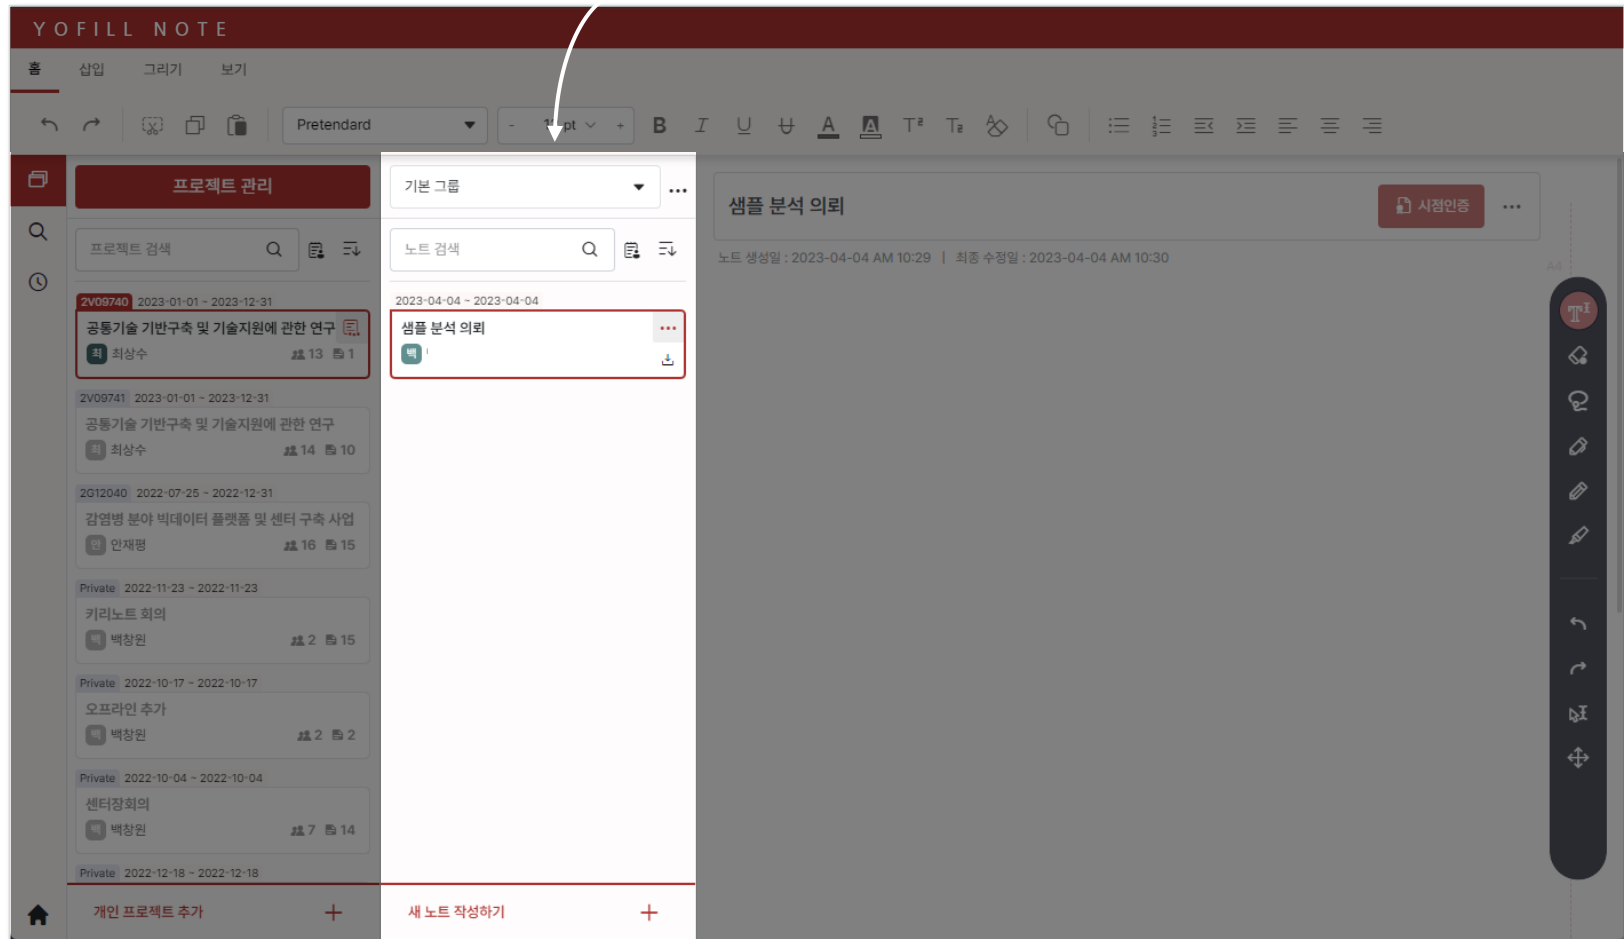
YOFILL NOTE

홈 삽입 그리기 보기

Pretendard

- 11 pt +

B I U S A A T² T₂

프로젝트 관리

프로젝트 검색

2V09740 2023-01-01 ~ 2023-12-31
공동기술 기반구축 및 기술지원에 관한 연구
최 최상수 13 1

2V09741 2023-01-01 ~ 2023-12-31
공동기술 기반구축 및 기술지원에 관한 연구
최 최상수 14 10

2G12040 2022-07-25 ~ 2022-12-31
감염병 분야 빅데이터 플랫폼 및 센터 구축 사업
인 인재평 16 15

Private 2022-11-23 ~ 2022-11-23
키리노트 회의
백 백창원 2 15

Private 2022-10-17 ~ 2022-10-17
오프라인 추가
백 백창원 2 2

Private 2022-10-04 ~ 2022-10-04
센터장회의
백 백창원 7 14

Private 2022-12-18 ~ 2022-12-18

개인 프로젝트 추가 +

기본 그룹

노트 검색

2023-04-04 ~ 2023-04-04
샘플 분석 의뢰
백

새 노트 작성하기 +

샘플 분석 의뢰

시점인증

노트 생성일 : 2023-04-04 AM 10:29 | 최종 수정일 : 2023-04-04 AM 10:30